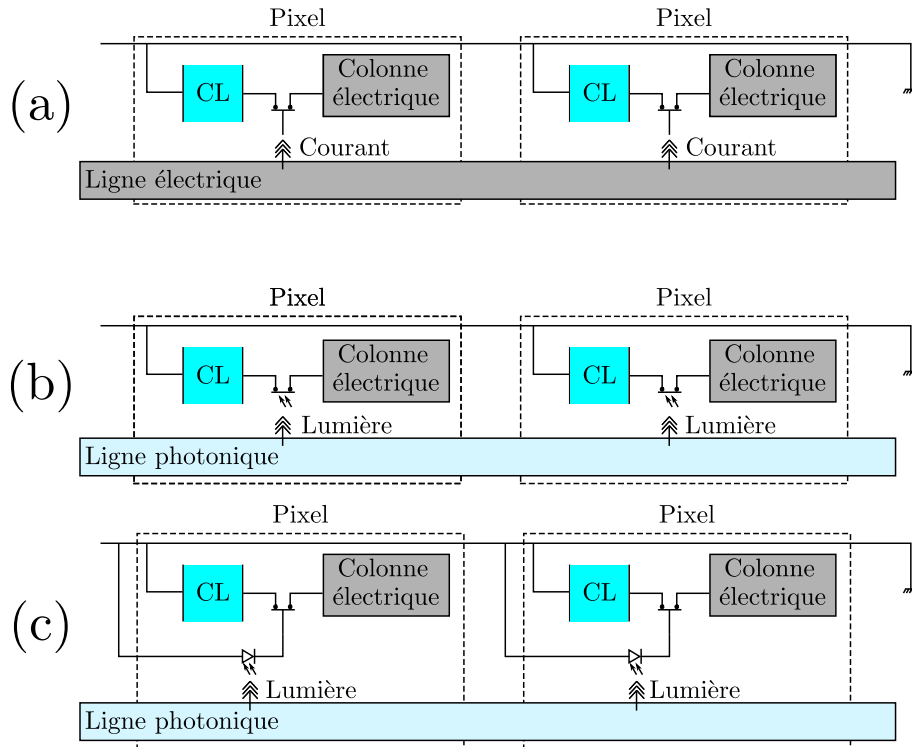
(a)

Pixel

CL

Colonne électrique

Courant

Pixel

CL

Colonne électrique

Courant

Ligne électrique

(b)

Pixel

CL

Colonne électrique

Lumière

Pixel

CL

Colonne électrique

Lumière

Ligne photonique

(c)

Pixel

CL

Colonne électrique

Lumière

Pixel

CL

Colonne électrique

Lumière

Ligne photonique